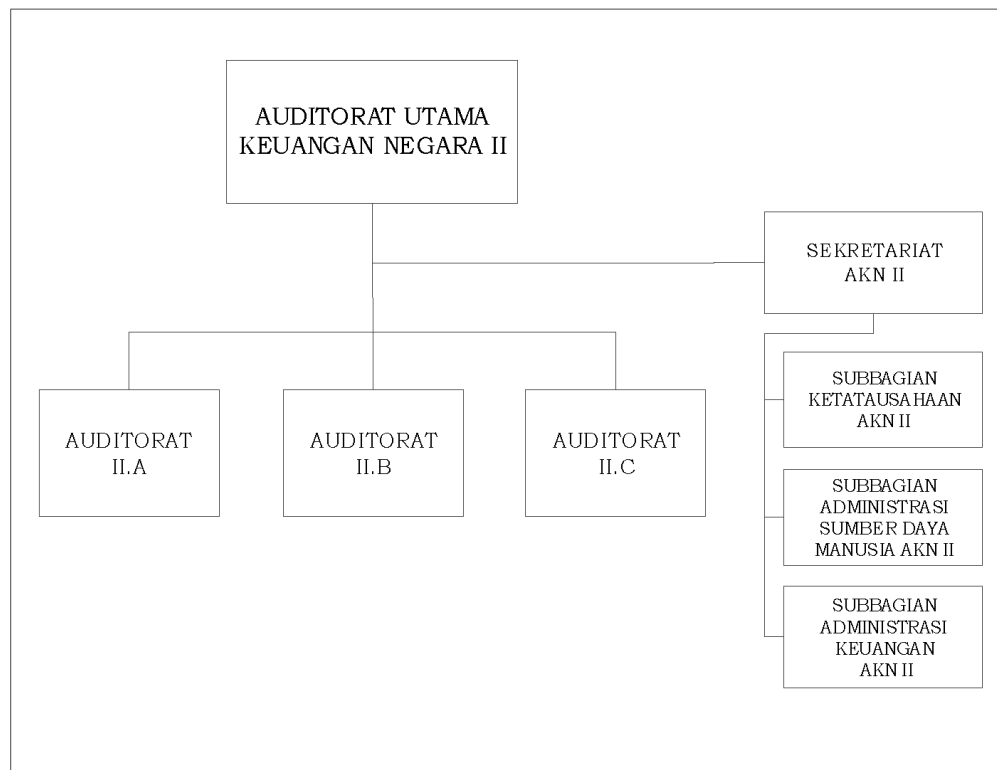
AUDITORAT UTAMA KEUANGAN NEGARA II

SEKRETARIAT AKN II

AUDITORAT II.A

AUDITORAT II.B

AUDITORAT II.C

SUBBAGIAN KETATAUSAHAAN AKN II

SUBBAGIAN ADMINISTRASI SUMBER DAYA MANUSIA AKN II

SUBBAGIAN ADMINISTRASI KEUANGAN AKN II